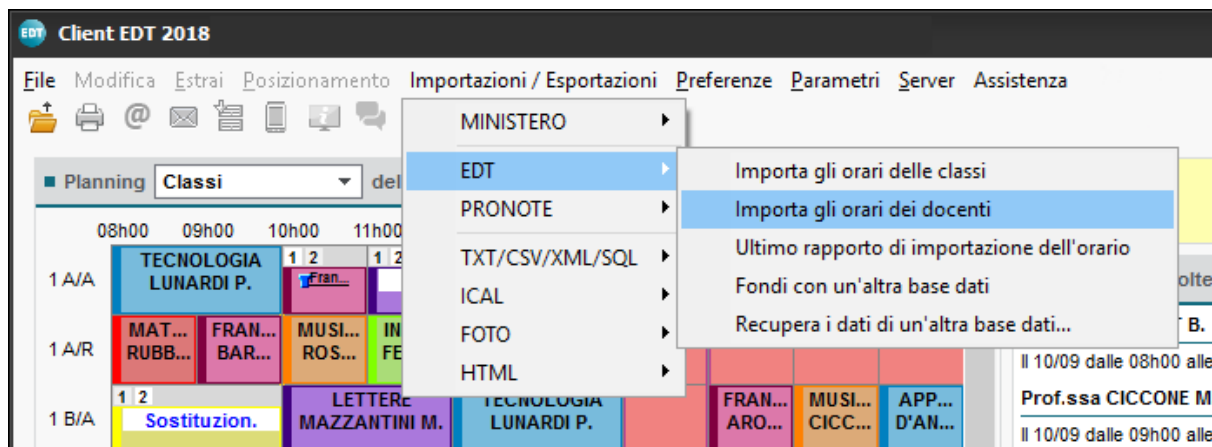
Client EDT 2018

File Modifica Estrai Posizionamento Importazioni / Esportazioni Preferenze Parametri Server Assistenza

MINISTERO
EDT
PRONOTE
TXT/CSV/XML/SQL
ICAL
FOTO
HTML

Importa gli orari delle classi
Importa gli orari dei docenti
Ultimo rapporto di importazione dell'orario
Fondi con un'altra base dati
Recupera i dati di un'altra base dati...

Planning Classi del

08h00 09h00 10h00 11h00

1 A/A TECNOLOGIA LUNARDI P. 1 2 Fran... 1 2

1 A/R MAT... RUBB... FRAN... BAR... MUSI... ROS... IN... FE...

1 B/A 1 2 Sostituzion. LETTERE MAZZANTINI M. TECNOLOGIA LUNARDI P. FRAN... ARO... MUSI... CICC... APP... D'AN...

olte
B.
Il 10/09 dalle 08h00 alle
Prof.ssa CICCONE M
Il 10/09 dalle 09h00 alle